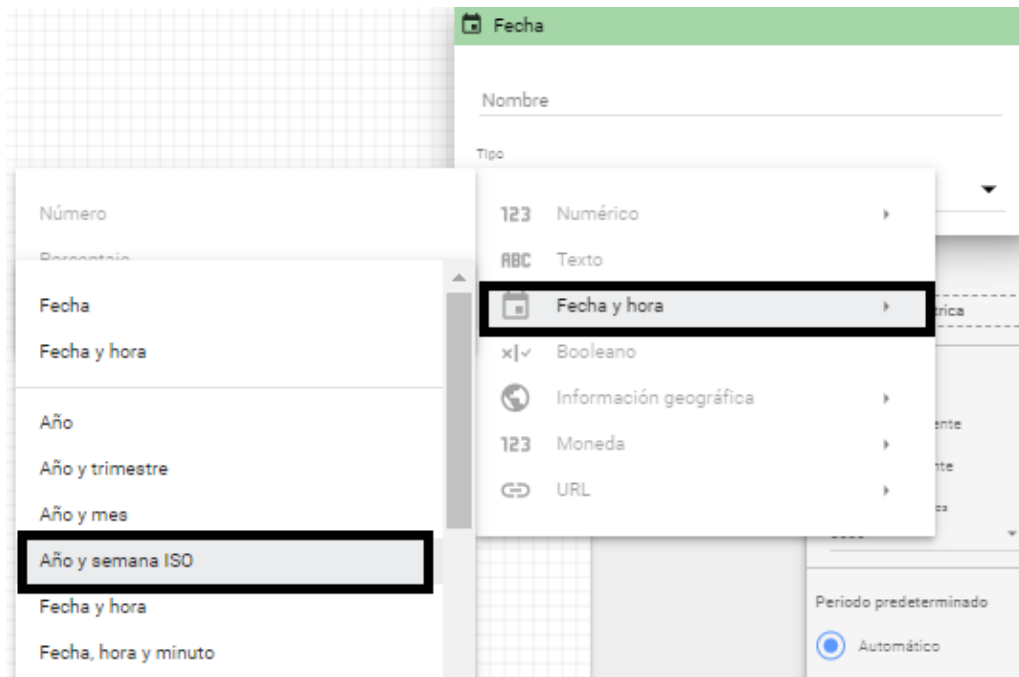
Fecha

Nombre

Tipo

Número

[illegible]

Fecha

Fecha y hora

Año

Año y trimestre

Año y mes

Año y semana ISO

Fecha y hora

Fecha, hora y minuto

123 Numérico

ABC Texto

Fecha y hora

Booleano

Información geográfica

123 Moneda

URL

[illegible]trica

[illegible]ente

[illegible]nte

Periodo predeterminado

Automático